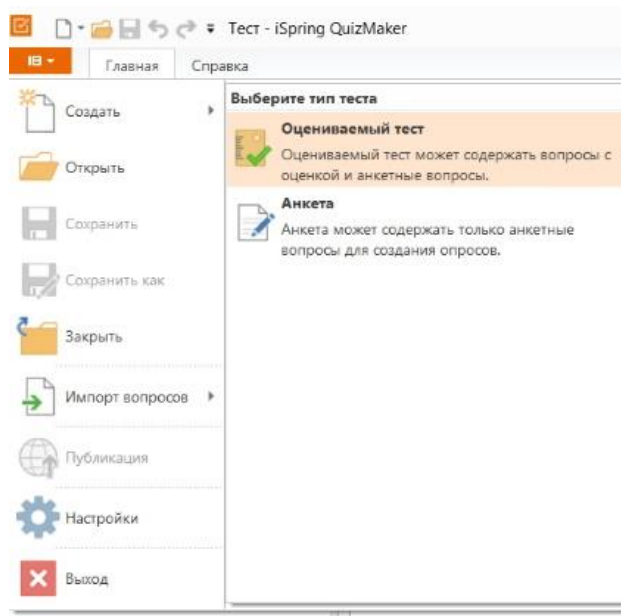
Тест - iSpring QuizMaker

Главная Справка

Создать

Открыть

Сохранить

Сохранить как

Закрыть

Импорт вопросов

Публикация

Настройки

Выход

Выберите тип теста

Оцениваемый тест
Оцениваемый тест может содержать вопросы с оценкой и анкетные вопросы.

Анкета
Анкета может содержать только анкетные вопросы для создания опросов.